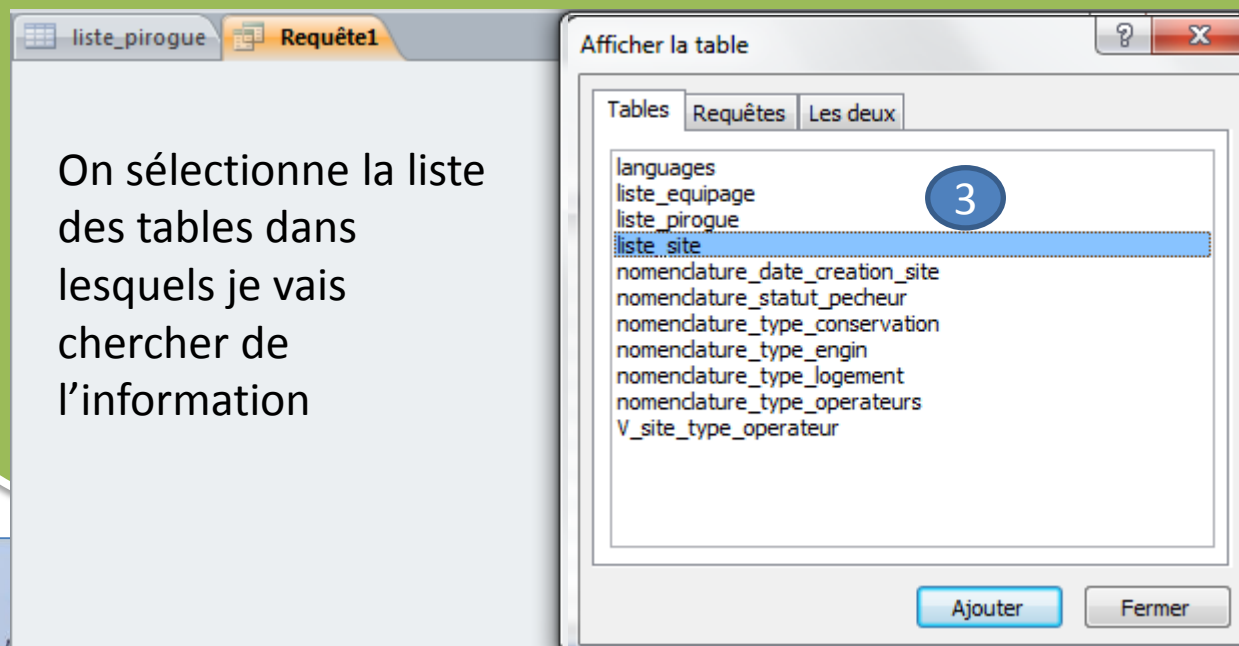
liste_pirogue Requête1

On sélectionne la liste des tables dans lesquels je vais chercher de l'information

Afficher la table

?
X

Tables
Requêtes
Les deux

languages
liste_equipage
liste_pirogue
liste_site
nomenclature_date_creation_site
nomenclature_statut_pecheur
nomenclature_type_conservation
nomenclature_type_engin
nomenclature_type_logement
nomenclature_type_operateurs
V_site_type_operateur

3

Ajouter
Fermer